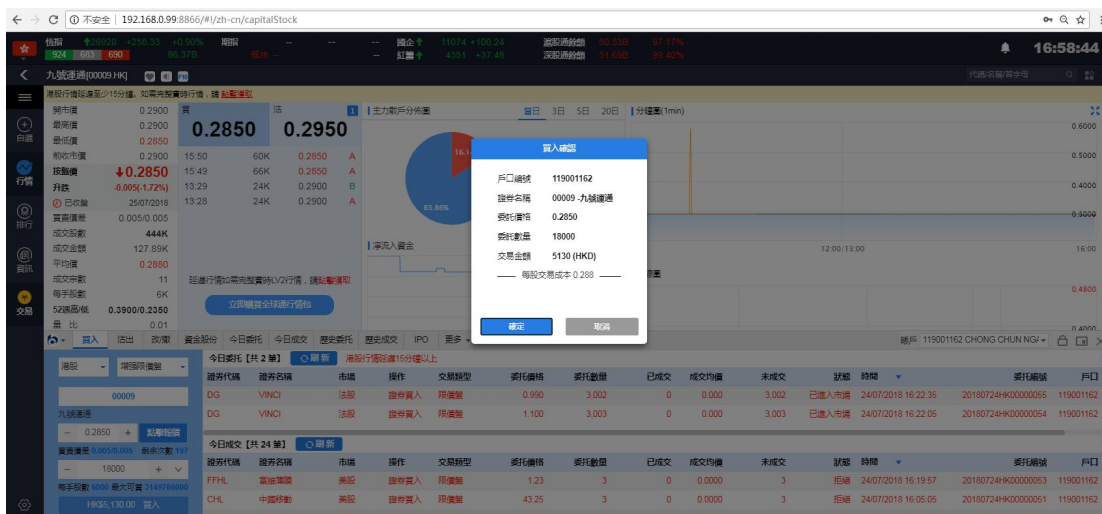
不安全 | 192.168.0.99:8866/#/zh-cn/capitalStock

恒指 26920 +258.33 +0.90% 期指 924 683 690 86.37B 低水 --
國企 11074 +100.24 紅籌 4351 +37.48
滬股通餘額 滬股通餘額 深股通餘額 99.40%
16:58:44

九號運通[00009.HK]
代碼/名稱/拼音

港股行情延遲至少15分鐘，如需實時行情，請點擊獲取

| | |
|---|---|
| 開市價 | 0.2900 |
| 最高價 | 0.2900 |
| 最低價 | 0.2850 |
| 前收市價 | 0.2900 |
| 按盤價 | 0.2850 |
| 升跌 | -0.005(-1.72%) |
| 已收盤 | 25/07/2018 |
| 買賣價差 | 0.005/0.005 |
| 成交股數 | 444K |
| 成交金額 | 127.89K |
| 平均價 | 0.2880 |
| 成交宗數 | 11 |
| 每手股數 | 6K |
| 52週高/低 | 0.3900/0.2350 |
| 量比 | 0.01 |

買 0.2850 沽 0.2950

| | | | |
|---|---|---|---|
| 15:50 | 60K | 0.2850 | A |
| 15:49 | 66K | 0.2850 | A |
| 13:29 | 24K | 0.2900 | B |
| 13:28 | 24K | 0.2900 | A |

延遲行情如需完整實時LV2行情，請點擊獲取
立即購買全球行情包

主力散戶分佈圖 當日 3日 5日 20日 分鐘圖(1min)
83.86%
淨流入資金
0.6000 0.5000 0.4000 0.5000 0.4800 0.4000
12:00/13:00 16:00

買入確認
戶口編號 119001162
證券名稱 00009 -九號運通
委託價格 0.2850
委託數量 18000
交易金額 5130 (HKD)
每股交易成本 0.288
確定 取消

自選 行情 排行 資訊 交易

買入 沽出 改單 資金股份 今日委托 今日成交 歷史委托 歷史成交 IPO 更多
賬戶 119001162 CHONG CHUN NG

港股 增強限價盤
00009
九號運通
0.2850 點擊報價
買賣價差 0.005/0.005 倍跌次數 197
18000
每手股數 6000 最大可買 2149766000
HK$5,130.00 買入

今日委托 [共 2 筆] 刷新 港股行情延遲15分鐘以上

| 證券代碼 | 證券名稱 | 市場 | 操作 | 交易類型 | 委托價格 | 委托數量 | 已成交 | 成交均價 | 未成交 | 狀態 | 時間 | 委托編號 | 戶口 |
|---|---|---|---|---|---|---|---|---|---|---|---|---|---|
| DG | VINCI | 法股 | 證券買入 | 限價盤 | 0.990 | 3,002 | 0 | 0.000 | 3,002 | 已進入市場 | 24/07/2018 16:22:36 | 20180724HK00000055 | 119001162 |
| DG | VINCI | 法股 | 證券買入 | 限價盤 | 1.100 | 3,003 | 0 | 0.000 | 3,003 | 已進入市場 | 24/07/2018 16:22:05 | 20180724HK00000054 | 119001162 |

今日成交 [共 2 筆] 刷新

| 證券代碼 | 證券名稱 | 市場 | 操作 | 交易類型 | 委托價格 | 委托數量 | 已成交 | 成交均價 | 未成交 | 狀態 | 時間 | 委托編號 | 戶口 |
|---|---|---|---|---|---|---|---|---|---|---|---|---|---|
| FFHL | 富維薄膜 | 美股 | 證券買入 | 限價盤 | 1.23 | 3 | 0 | 0.0000 | 3 | 拒絕 | 24/07/2018 16:19:57 | 20180724HK00000053 | 119001162 |
| CHL | 中國移動 | 美股 | 證券買入 | 限價盤 | 43.25 | 3 | 0 | 0.0000 | 3 | 拒絕 | 24/07/2018 16:05:05 | 20180724HK00000051 | 119001162 |